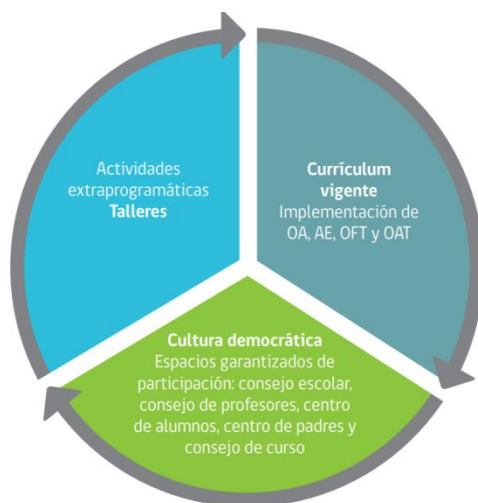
Actividades extraprogramáticas
**Talleres**

**Currículum vigente**
Implementación de OA, AE, OFT y OAT

**Cultura democrática**
Espacios garantizados de participación: consejo escolar, consejo de profesores, centro de alumnos, centro de padres y consejo de curso